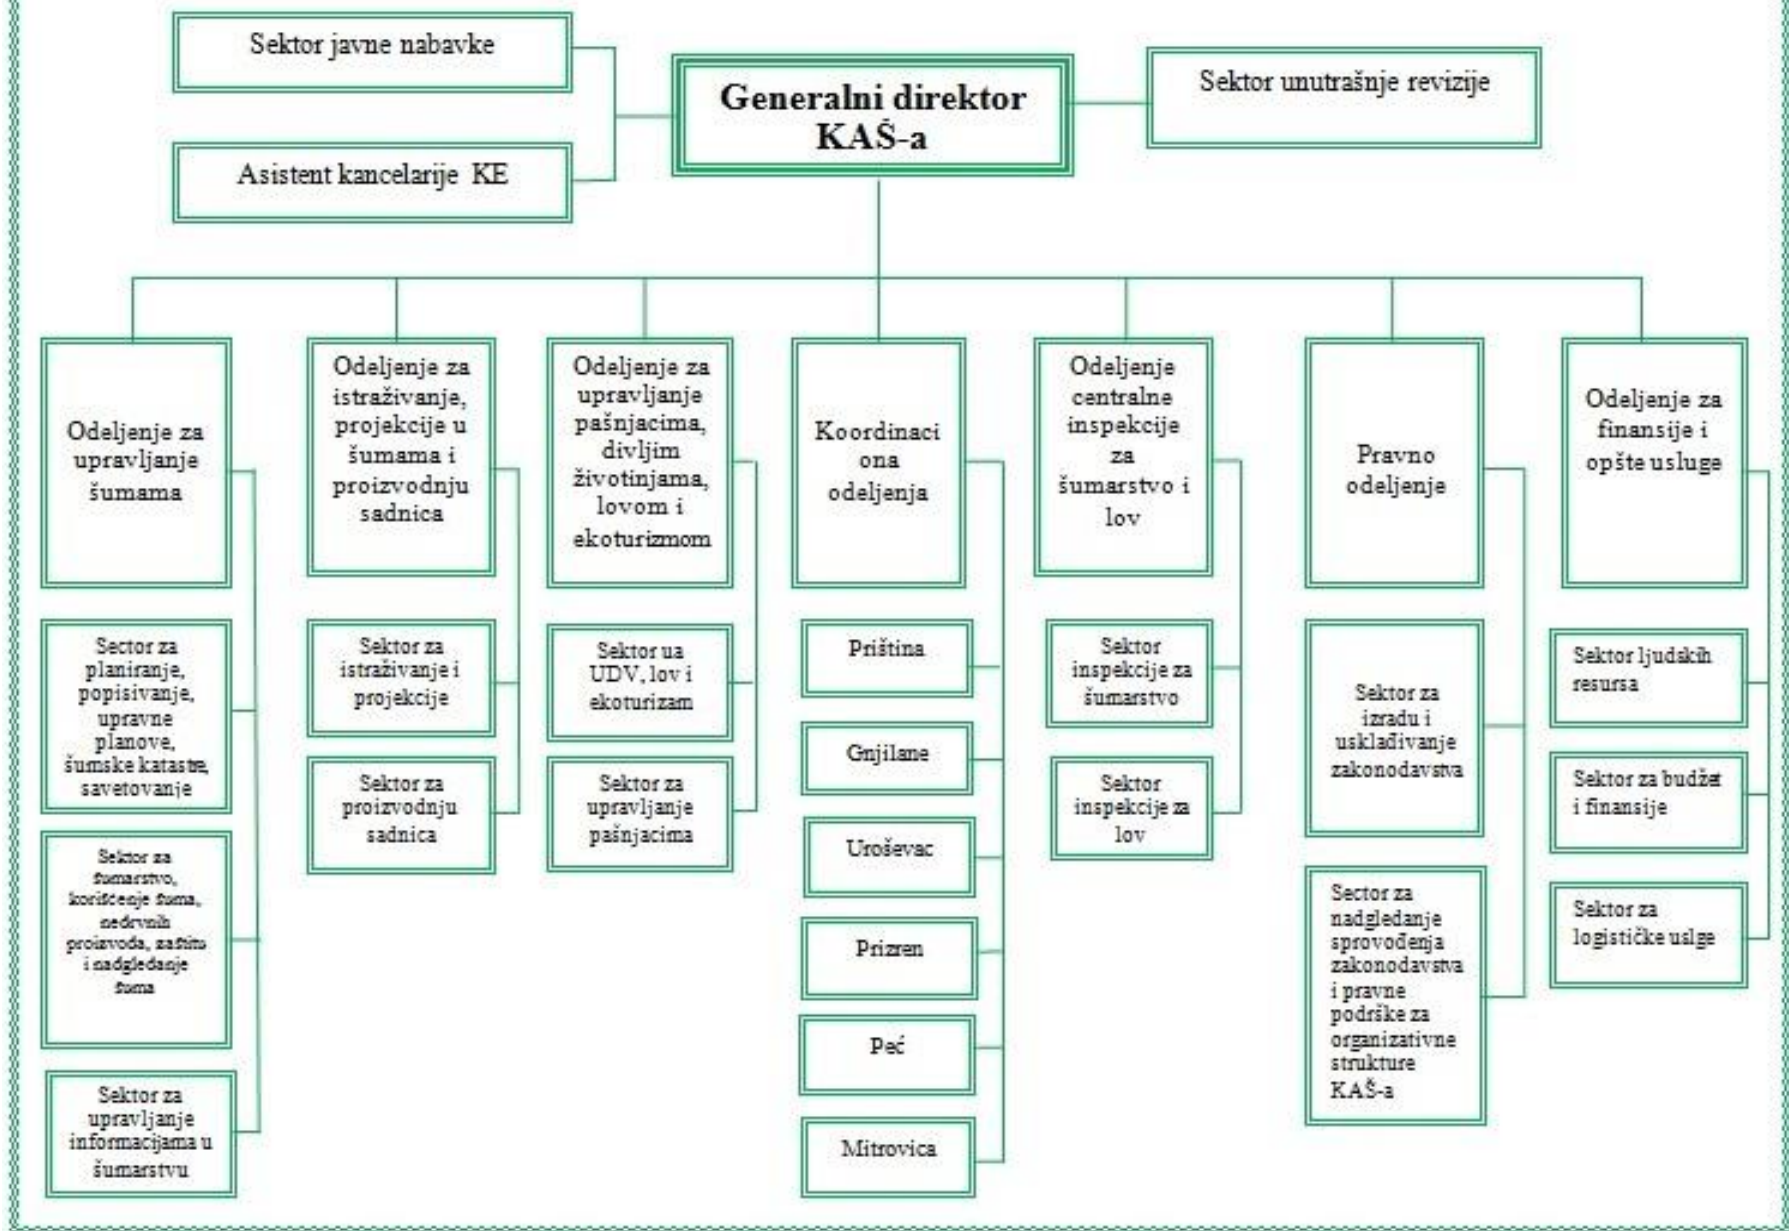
Sektor javne nabavke

Generalni direktor KAŠ-a

Sektor unutrašnje revizije

Asistent kancelarije KE

Odeljenje za upravljanje šumama

Sector za planiranje, popisivanje, upravne planove, šumske kataste, savetovanje

Sektor za šumarstvo, korišćenje šuma, nedrvnih proizvoda, zaštita i nadgledanje šuma

Sektor za upravljanje informacijama u šumarstvu

Odeljenje za istraživanje, projekcije u šumama i proizvodnju sadnica

Sektor za istraživanje i projekcije

Sektor za proizvodnju sadnica

Odeljenje za upravljanje pašnjacima, divljim životinjama, lovom i ekoturizmom

Sektor ua UDV, lov i ekoturizam

Sektor za upravljanje pašnjacima

Koordinaci ona odeljenja

Priština

Gnjilane

Uroševac

Prizren

Peć

Mitrovica

Odeljenje centralne inspekcije za šumarstvo i lov

Sektor inspekcije za šumarstvo

Sektor inspekcije za lov

Pravno odeljenje

Sektor za izradu i usklađivanje zakonodavstva

Sector za nadgledanje sprovođenja zakonodavstva i pravne podrške za organizativne strukture KAŠ-a

Odeljenje za finansije i opšte usluge

Sektor ljudskih resursa

Sektor za budžet i finansije

Sektor za logističke uslge